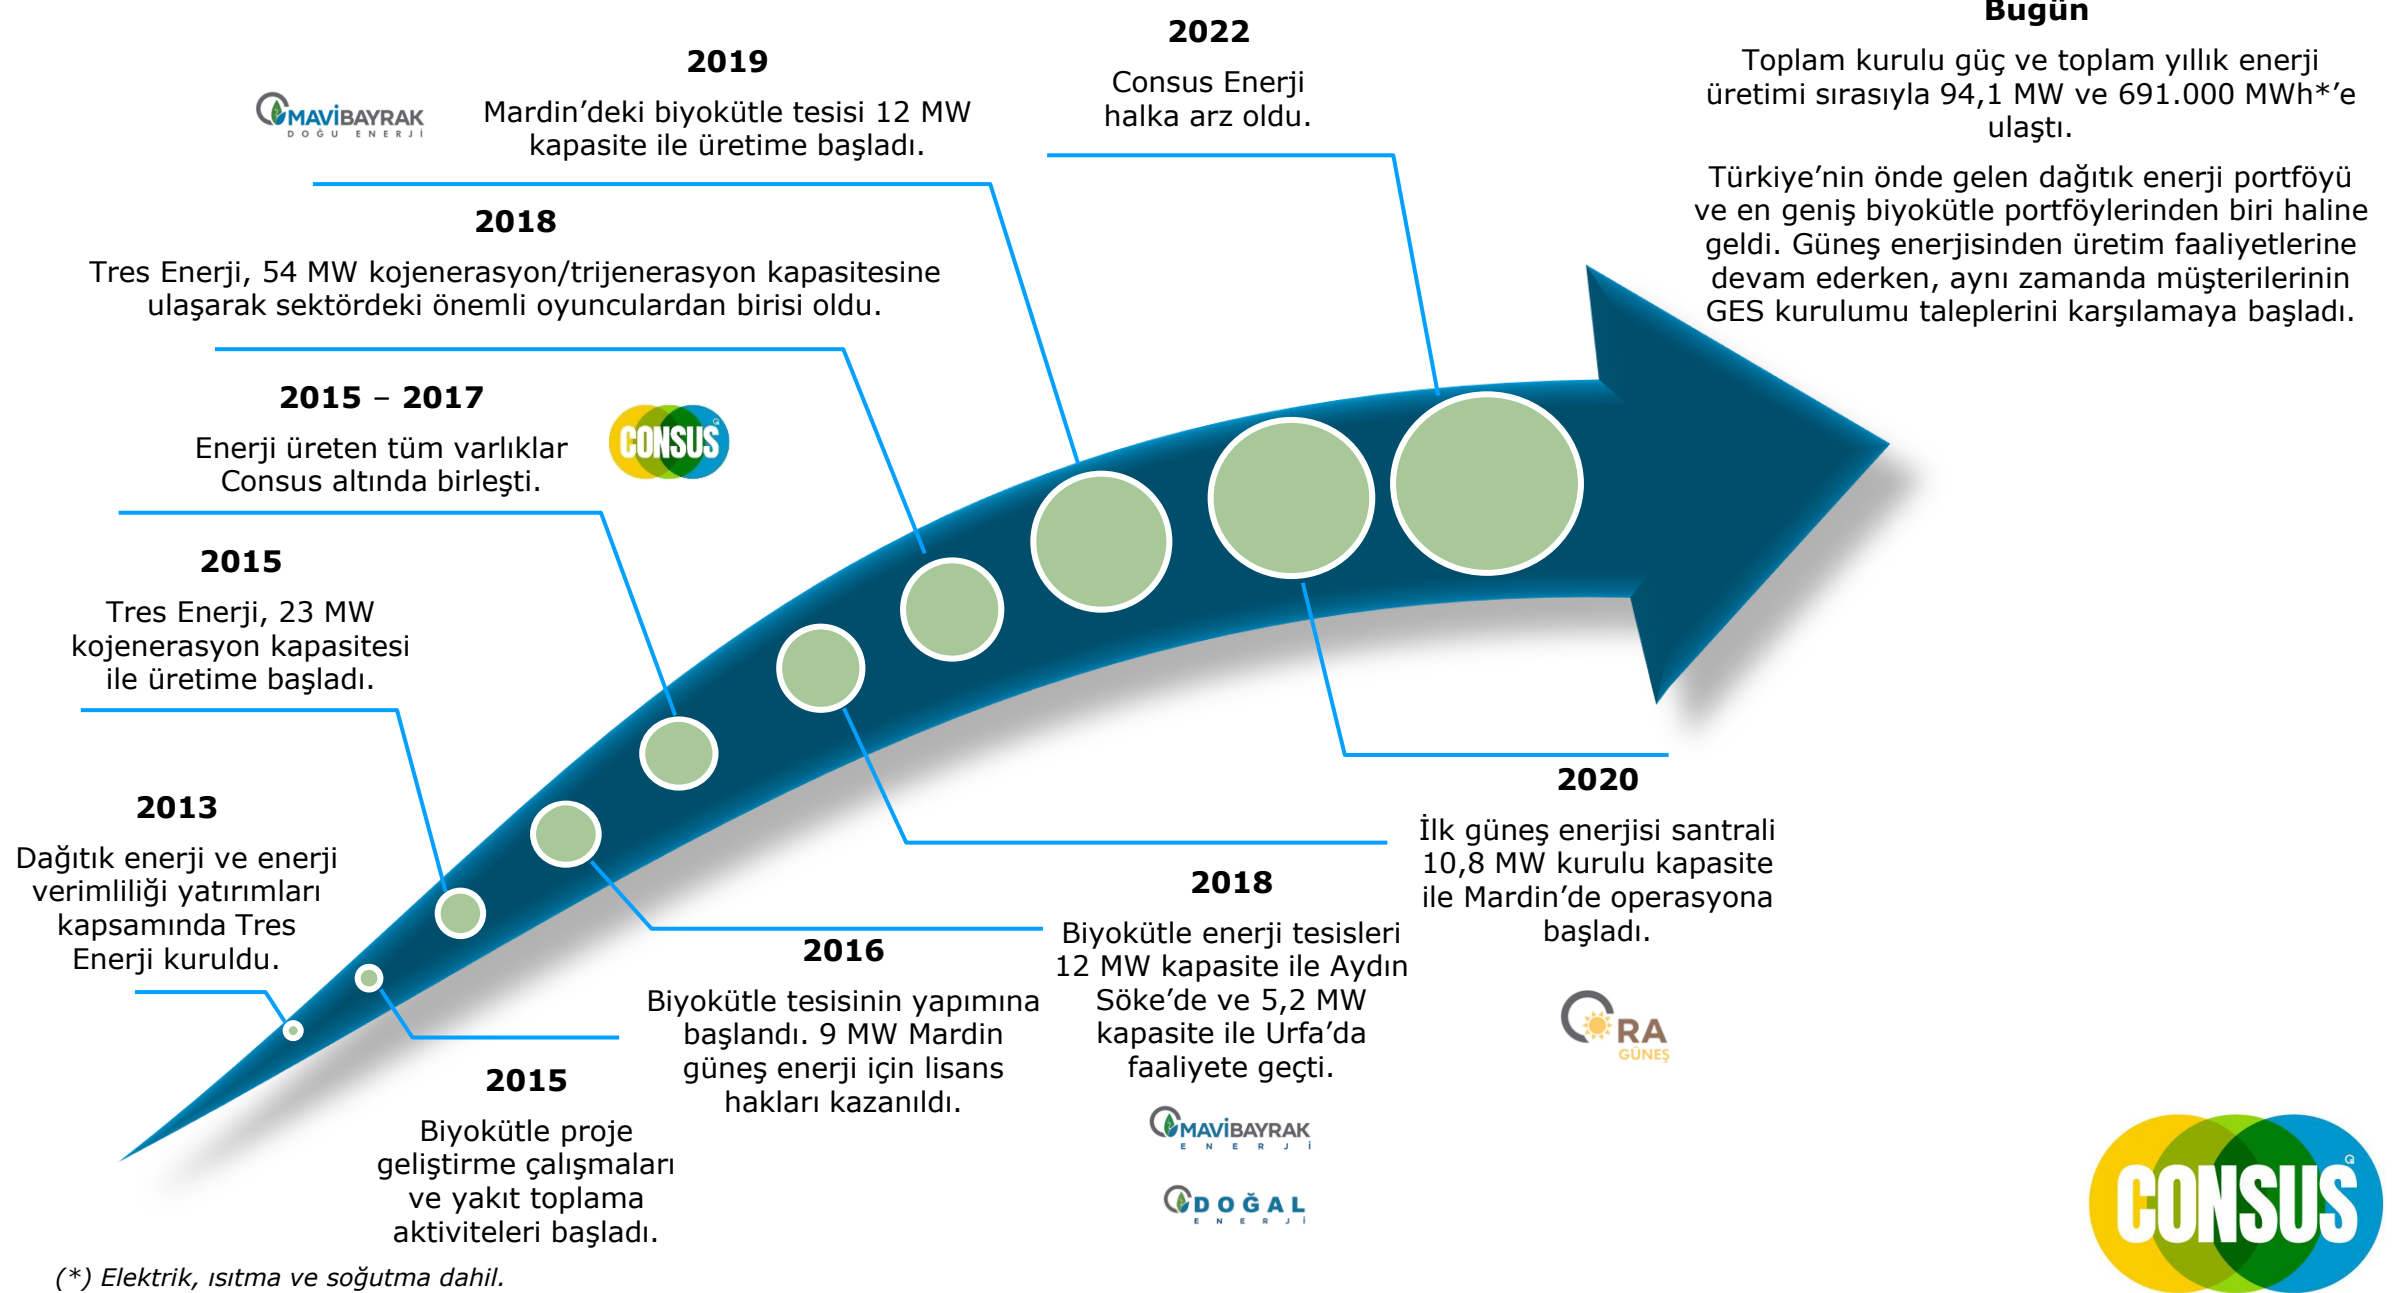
Bugün

Toplam kurulu güç ve toplam yıllık enerji üretimi sırasıyla 94,1 MW ve 691.000 MWh*'e ulaştı.

Türkiye'nin önde gelen dağıtık enerji portföyü ve en geniş biyokütle portföylerinden biri haline geldi. Güneş enerjisinden üretim faaliyetlerine devam ederken, aynı zamanda müşterilerinin GES kurulumu taleplerini karşılamaya başladı.

2022
Consus Enerji halka arz oldu.

MAVİBAYRAK DOĞU ENERJİ

2019
Mardin'deki biyokütle tesisi 12 MW kapasite ile üretime başladı.

2018
Tres Enerji, 54 MW kojenerasyon/trijenerasyon kapasitesine ulaşarak sektördeki önemli oyunculardan birisi oldu.

2015 – 2017
Enerji üreten tüm varlıklar Consus altında birleşti.

CONSUS

2015
Tres Enerji, 23 MW kojenerasyon kapasitesi ile üretime başladı.

2013
Dağıtık enerji ve enerji verimliliği yatırımları kapsamında Tres Enerji kuruldu.

2015
Biyokütle proje geliştirme çalışmaları ve yakıt toplama aktiviteleri başladı.

2016
Biyokütle tesisinin yapımına başlandı. 9 MW Mardin güneş enerji için lisans hakları kazanıldı.

2018
Biyokütle enerji tesisleri 12 MW kapasite ile Aydın Söke'de ve 5,2 MW kapasite ile Urfa'da faaliyete geçti.

MAVİBAYRAK ENERJİ

DOĞAL ENERJİ

2020
İlk güneş enerjisi santrali 10,8 MW kurulu kapasite ile Mardin'de operasyona başladı.

RA GÜNEŞ

CONSUS

(*) Elektrik, ısıtma ve soğutma dahil.